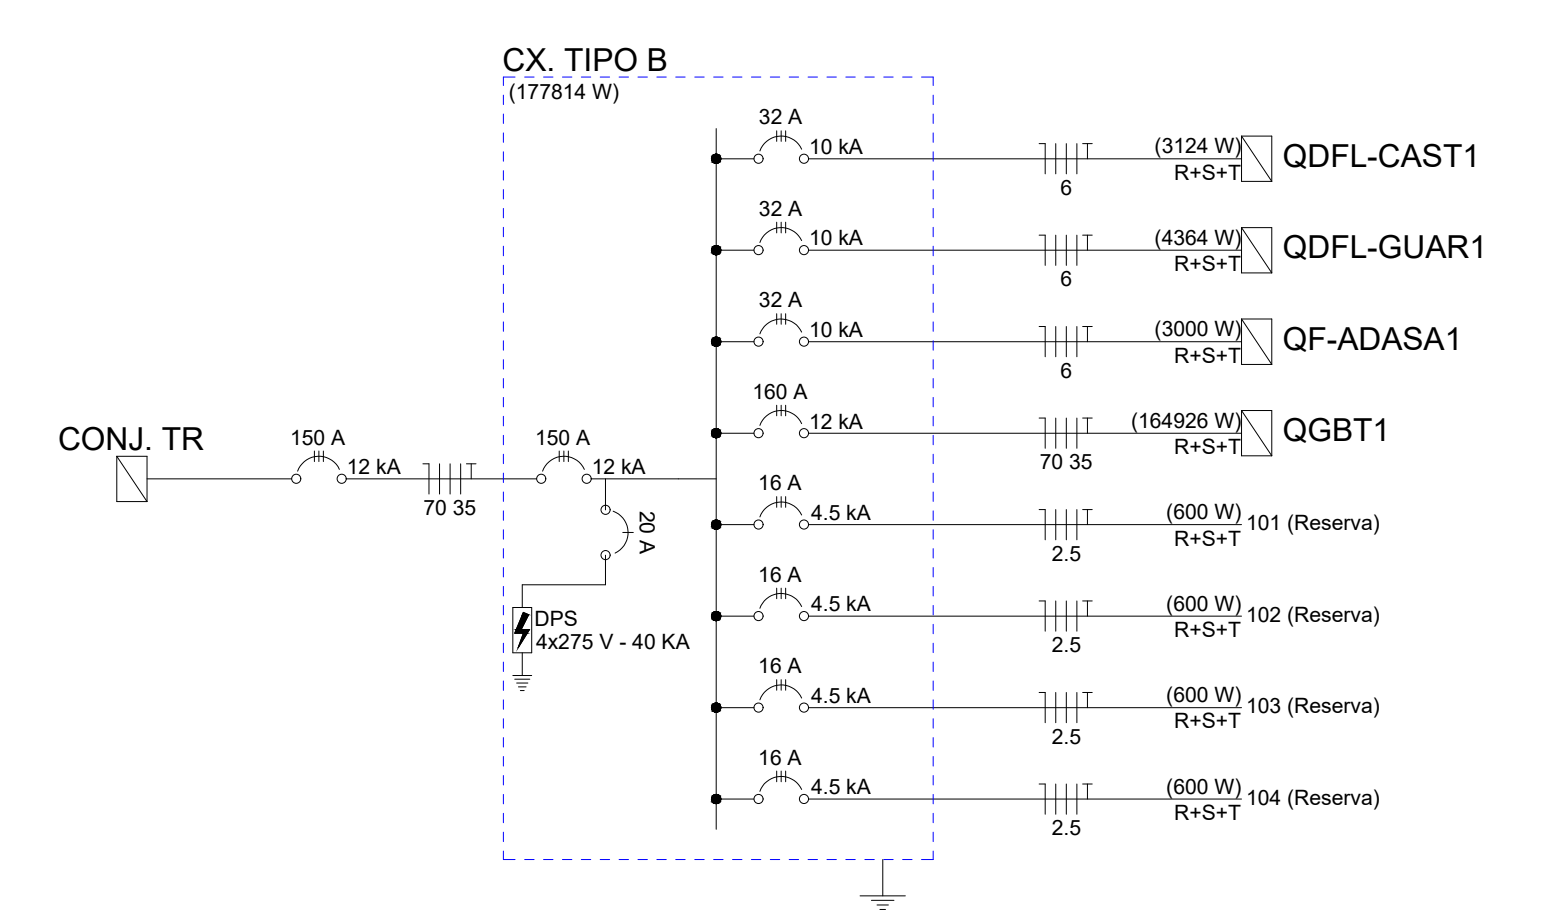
CX. TIPO B
(177814 W)

32 A
10 kA
(3124 W)
R+S+T
6
QDFL-CAST1

32 A
10 kA
(4364 W)
R+S+T
6
QDFL-GUAR1

32 A
10 kA
(3000 W)
R+S+T
6
QF-ADASA1

160 A
12 kA
(164926 W)
R+S+T
70 35
QGBT1

CONJ. TR
150 A
12 kA
70 35
150 A
12 kA
20 A
DPS
4x275 V - 40 KA

16 A
4.5 kA
(600 W)
R+S+T
2.5
101 (Reserva)

16 A
4.5 kA
(600 W)
R+S+T
2.5
102 (Reserva)

16 A
4.5 kA
(600 W)
R+S+T
2.5
103 (Reserva)

16 A
4.5 kA
(600 W)
R+S+T
2.5
104 (Reserva)